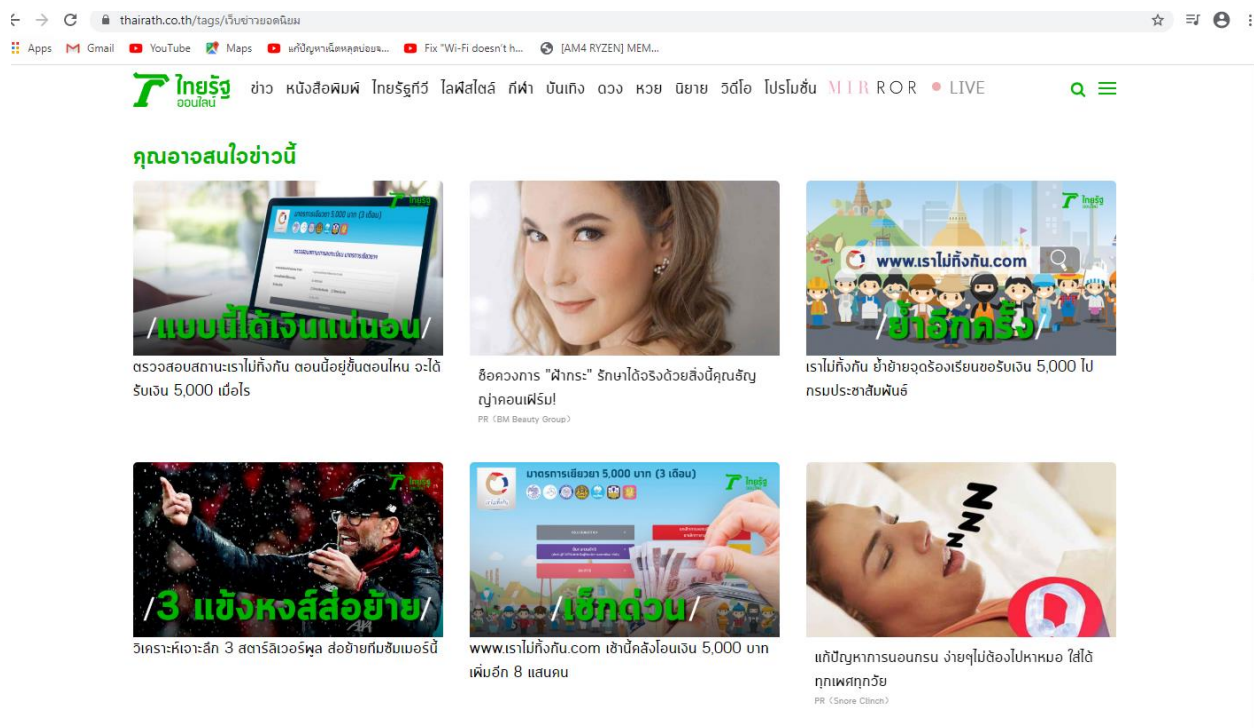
thairath.co.th/tags/เว็บข่าวยอดนิยม

Apps Gmail YouTube Maps แก้ปัญหาเน็ตหลุดบ่อยจ... Fix "Wi-Fi doesn't h... [AM4 RYZEN] MEM...

ไทยรัฐ ออนไลน์ ข่าว หนังสือพิมพ์ ไทยรัฐทีวี ไลฟ์สไตล์ กีฬา บันเทิง ดวง หวย นิยาย วิดีโอ โปรโมชั่น MIRROR LIVE

คุณอาจสนใจข่าวนี้

ไทยรัฐ มาตรการเยียวยา 5,000 บาท (3 เดือน) /แบบนี้ได้เงินแน่นอน/

ตรวจสอบสถานะเราไม่ทิ้งกัน ตอนนี้อยู่ขั้นตอนไหน จะได้รับเงิน 5,000 เมื่อไร

ช็อควงการ "ฝ้ากระ" รักษาได้จริงด้วยสิ่งนี้คุณธัญญ่าคอนเฟิร์ม!

PR《BM Beauty Group》

ไทยรัฐ www.เราไม่ทิ้งกัน.com /ย้ำอีกครั้ง/

เราไม่ทิ้งกัน ย้ำย้ายฉุดร้องเรียนขอรับเงิน 5,000 ไป กรมประชาสัมพันธ์

ไทยรัฐ /3 แข้งหงส์ส่อย้าย/

วิเคราะห์เจาะลึก 3 สตาร์ลิเวอร์พูล ส่อย้ายทีมซัมเมอร์นี้

มาตรการเยียวยา 5,000 บาท (3 เดือน) ไทยรัฐ /เช็กด่วน/

www.เราไม่ทิ้งกัน.com เช้านี้คลังโอนเงิน 5,000 บาท เพิ่มอีก 8 แสนคน

แก้ปัญหาการนอนกรน ง่ายๆไม่ต้องไปหาหมอ ใส่ได้ทุกเพศทุกวัย

PR《Snore Clinch》